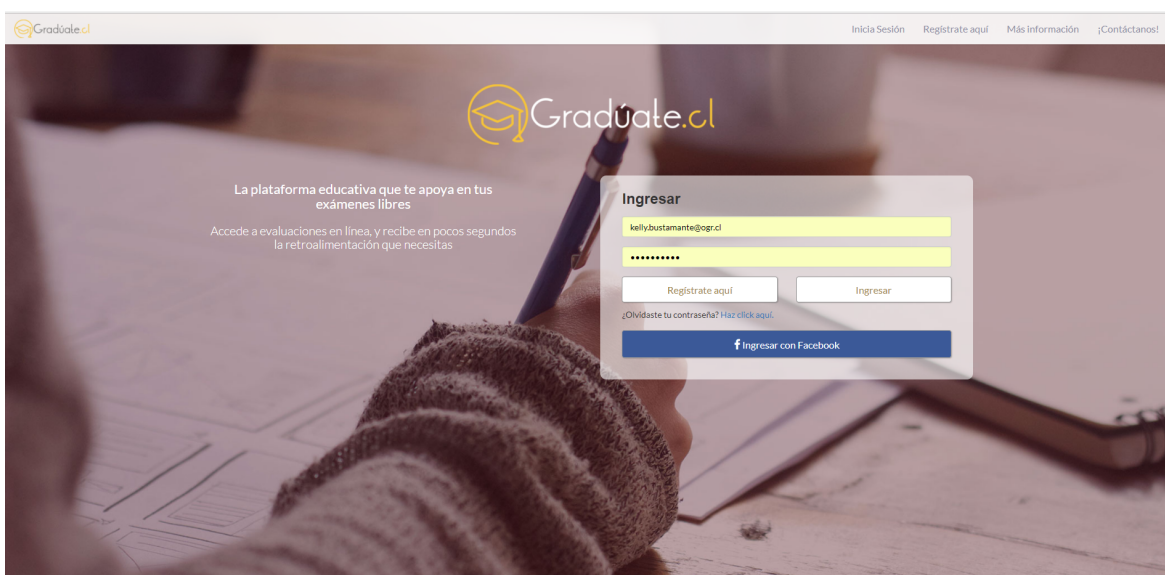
Gradúate.cl

Inicia Sesión Registrate aquí Más información ¡Contáctanos!

Gradúate.cl

La plataforma educativa que te apoya en tus exámenes libres

Accede a evaluaciones en línea, y recibe en pocos segundos la retroalimentación que necesitas

Ingresar

kelly.bustamante@ogr.cl

••••••••••

Registrate aquí

Ingresar

¿Olvidaste tu contraseña? Haz click aquí.

Ingresar con Facebook